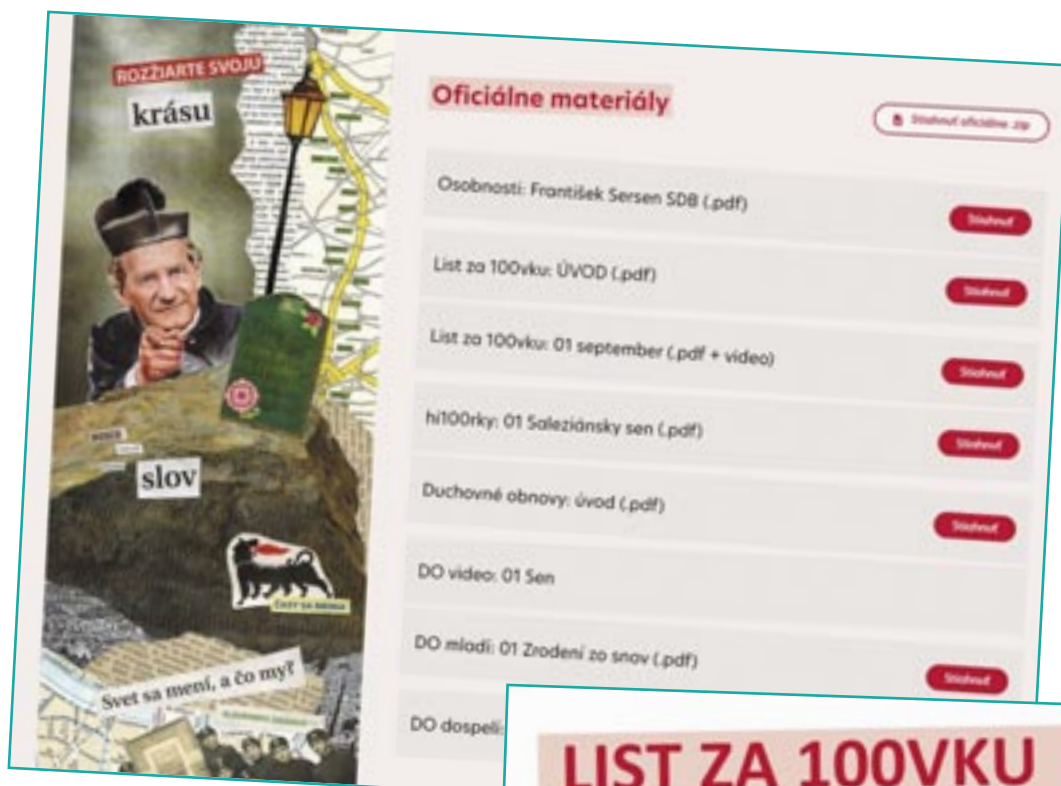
ROZŽIARTE SVOJU

krásu

slov

Svet sa mení, a čo my?

Oficiálne materiály

Stiahnuť oficiálne .zip

Osobnosti: František Sersen SDB (.pdf)

Stiahnuť

List za 100vku: ÚVOD (.pdf)

Stiahnuť

List za 100vku: 01 september (.pdf + video)

Stiahnuť

hi100rky: 01 Saleziánsky sen (.pdf)

Stiahnuť

Duchovné obnovy: úvod (.pdf)

Stiahnuť

DO video: 01 Sen

DO mladí: 01 Zrodení zo snov (.pdf)

Stiahnuť

DO dospelí: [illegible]

LIST ZA 100VKU